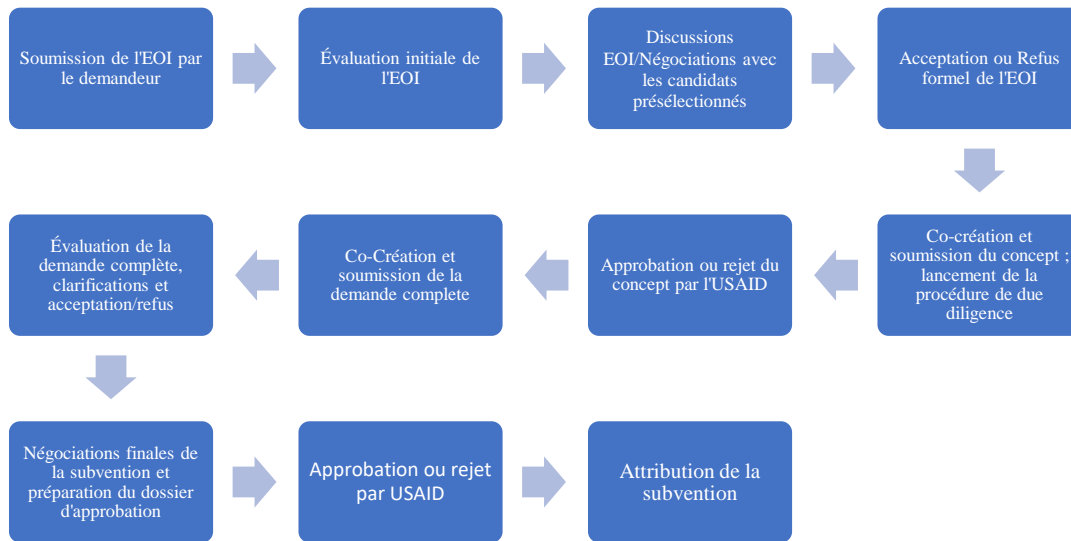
Soumission de l'EOI par le demandeur

Évaluation initiale de l'EOI

Discussions EOI/Négociations avec les candidats présélectionnés

Acceptation ou Refus formel de l'EOI

Co-création et soumission du concept ; lancement de la procédure de due diligence

Approbation ou rejet du concept par l'USAID

Co-Création et soumission de la demande complete

Évaluation de la demande complète, clarifications et acceptation/refus

Négociations finales de la subvention et préparation du dossier d'approbation

Approbation ou rejet par USAID

Attribution de la subvention